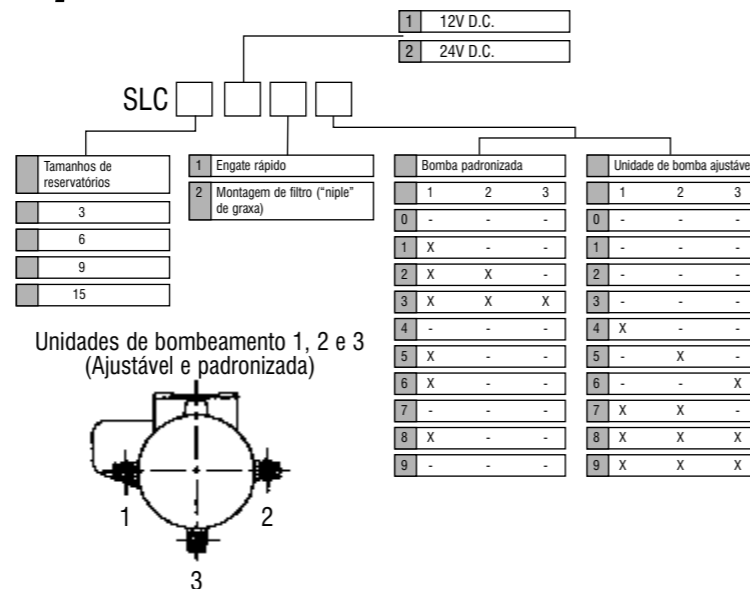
| 1 | 12V D.C. |
|---|---|
| 2 | 24V D.C. |

SLC

| | Tamanhos de reservatórios |
|---|---|
| | 3 |
| | 6 |
| | 9 |
| | 15 |

| 1 | Engate rápido |
|---|---|
| 2 | Montagem de filtro ("niple" de graxa) |

| | Bomba padronizada | | |
|---|---|---|---|
| | 1 | 2 | 3 |
| 0 | - | - | - |
| 1 | X | - | - |
| 2 | X | X | - |
| 3 | X | X | X |
| 4 | - | - | - |
| 5 | X | - | - |
| 6 | X | - | - |
| 7 | - | - | - |
| 8 | X | - | - |
| 9 | - | - | - |

| | Unidade de bomba ajustáve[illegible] | | |
|---|---|---|---|
| | 1 | 2 | 3 |
| 0 | - | - | - |
| 1 | - | - | - |
| 2 | - | - | - |
| 3 | - | - | - |
| 4 | X | - | - |
| 5 | - | X | - |
| 6 | - | - | X |
| 7 | X | X | - |
| 8 | X | X | X |
| 9 | X | X | X |

Unidades de bombeamento 1, 2 e 3
(Ajustável e padronizada)

1
2
3